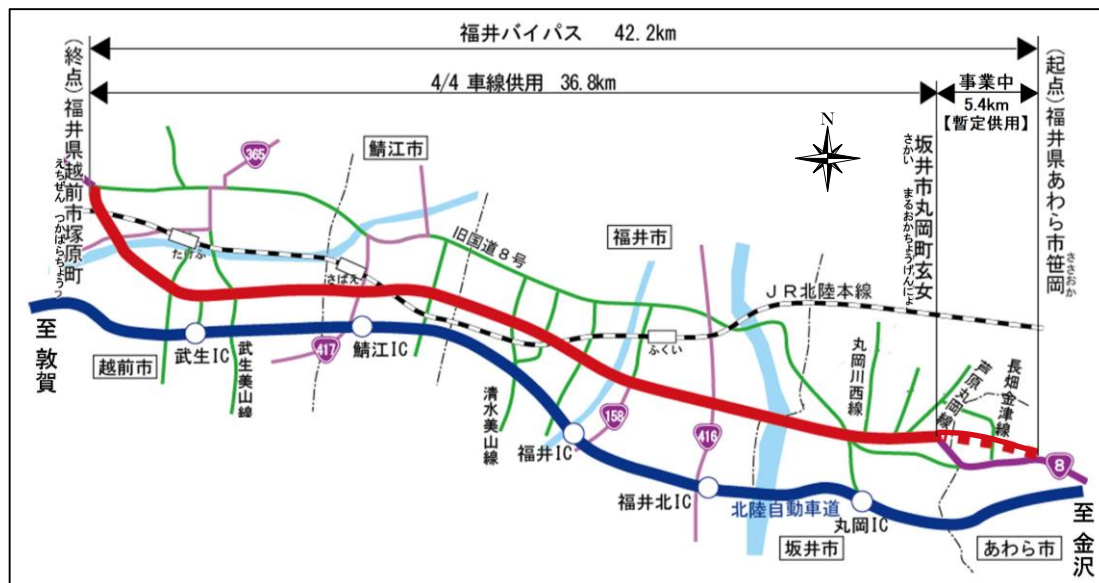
福井バイパス 42.2km

4/4 車線供用 36.8km

事業中 5.4km【暫定供用】

(終点) 福井県越前市塚原町

えちぜん つかばらちょう

(起点) 福井県あわら市笹岡

ささおか

坂井市丸岡町玄女

さかい まるおかちょうげんにょ

N

365

鯖江市

福井市

旧国道8号

JR北陸本線

たけふ

さばえ

ふくい

至 敦賀

越前市

武生IC

武生美山線

417

鯖江IC

清水美山線

158

福井IC

416

福井北IC

北陸自動車道

丸岡IC

坂井市

丸岡川西線

芦原丸岡線

長畑金津線

8

あわら市

至 金沢